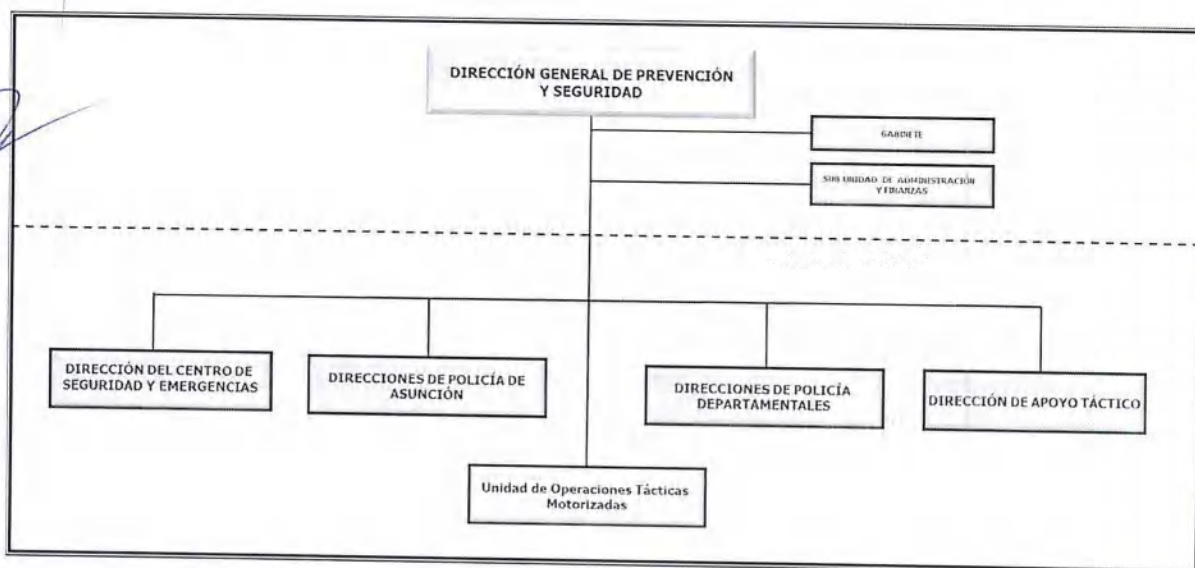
DIRECCIÓN GENERAL DE PREVENCIÓN Y SEGURIDAD

GABINETE

SUB UNIDAD DE ADMINISTRACIÓN Y FINANZAS

DIRECCIÓN DEL CENTRO DE SEGURIDAD Y EMERGENCIAS

DIRECCIONES DE POLICÍA DE ASUNCIÓN

DIRECCIONES DE POLICÍA DEPARTAMENTALES

DIRECCIÓN DE APOYO TÁCTICO

Unidad de Operaciones Tácticas Motorizadas